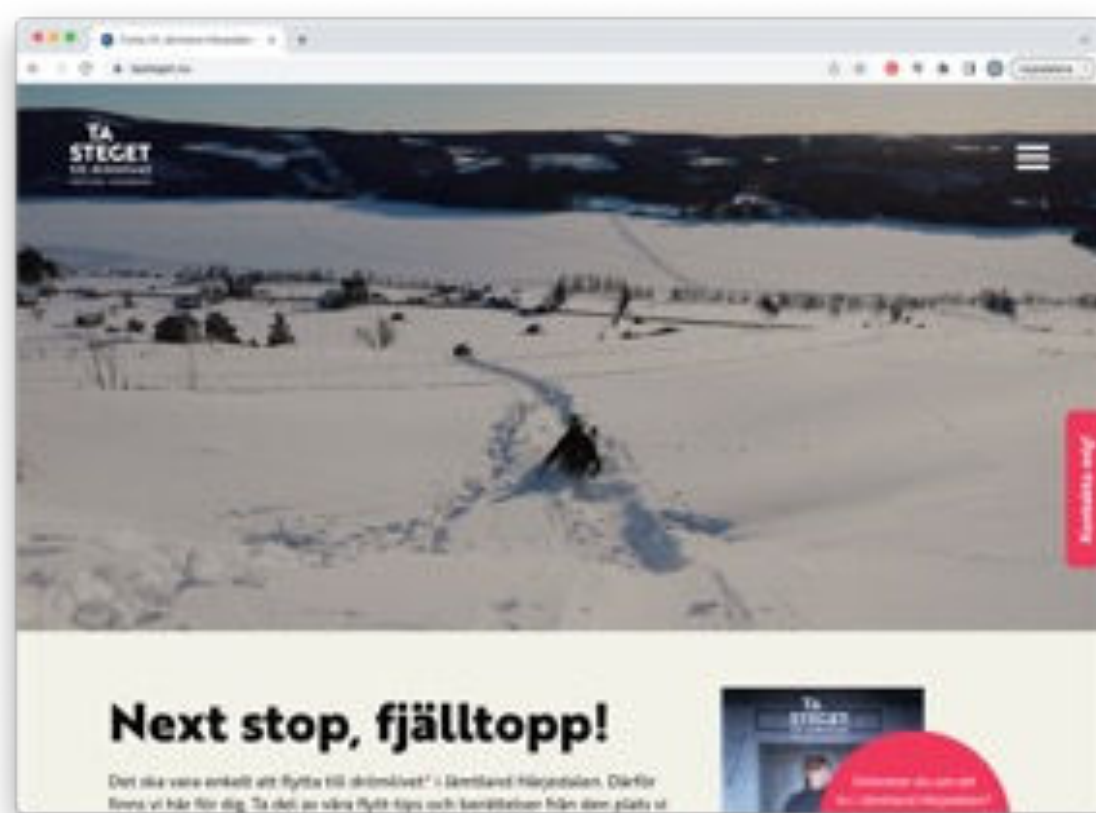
TA
STEGET

Next stop, fjälltopp!

Det ska vara enkelt att flytta till drömlivet i Jämtland Härjedalen. Därför finns vi här för dig. Ta del av våra flytt-tips och berättelser från den plats vi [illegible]

TA
STEGET

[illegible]